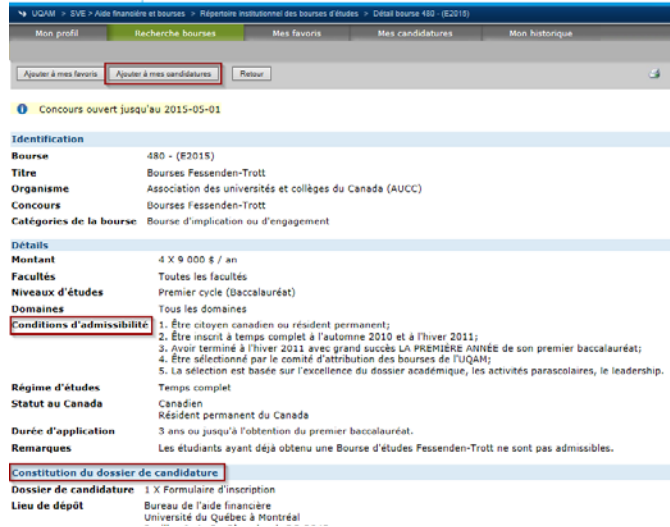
UQAM > SVE > Aide financière et bourses > Répertoire institutionnel des bourses d'études > Détail bourse 480 - (E2015)

Mon profil | Recherche bourses | Mes favoris | Mes candidatures | Mon historique

Ajouter à mes favoris | Ajouter à mes candidatures | Retour

Concours ouvert jusqu'au 2015-05-01

Identification

| | |
|---|---|
| Bourse | 480 - (E2015) |
| Titre | Bourses Fessenden-Trott |
| Organisme | Association des universités et collèges du Canada (AUCC) |
| Concours | Bourses Fessenden-Trott |
| Catégories de la bourse | Bourse d'implication ou d'engagement |

Détails

| | |
|---|---|
| Montant | 4 X 9 000 $ / an |
| Facultés | Toutes les facultés |
| Niveaux d'études | Premier cycle (Baccalauréat) |
| Domaines | Tous les domaines |
| Conditions d'admissibilité | 1. Être citoyen canadien ou résident permanent; 2. Être inscrit à temps complet à l'automne 2010 et à l'hiver 2011; 3. Avoir terminé à l'hiver 2011 avec grand succès LA PREMIÈRE ANNÉE de son premier baccalauréat; 4. Être sélectionné par le comité d'attribution des bourses de l'UQAM; 5. La sélection est basée sur l'excellence du dossier académique, les activités parascolaires, le leadership. |
| Régime d'études | Temps complet |
| Statut au Canada | Canadien<br>Résident permanent du Canada |
| Durée d'application | 3 ans ou jusqu'à l'obtention du premier baccalauréat. |
| Remarques | Les étudiants ayant déjà obtenu une Bourse d'études Fessenden-Trott ne sont pas admissibles. |

Constitution du dossier de candidature

| | |
|---|---|
| Dossier de candidature | 1 X Formulaire d'inscription |
| Lieu de dépôt | Bureau de l'aide financière<br>Université du Québec à Montréal<br>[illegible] |